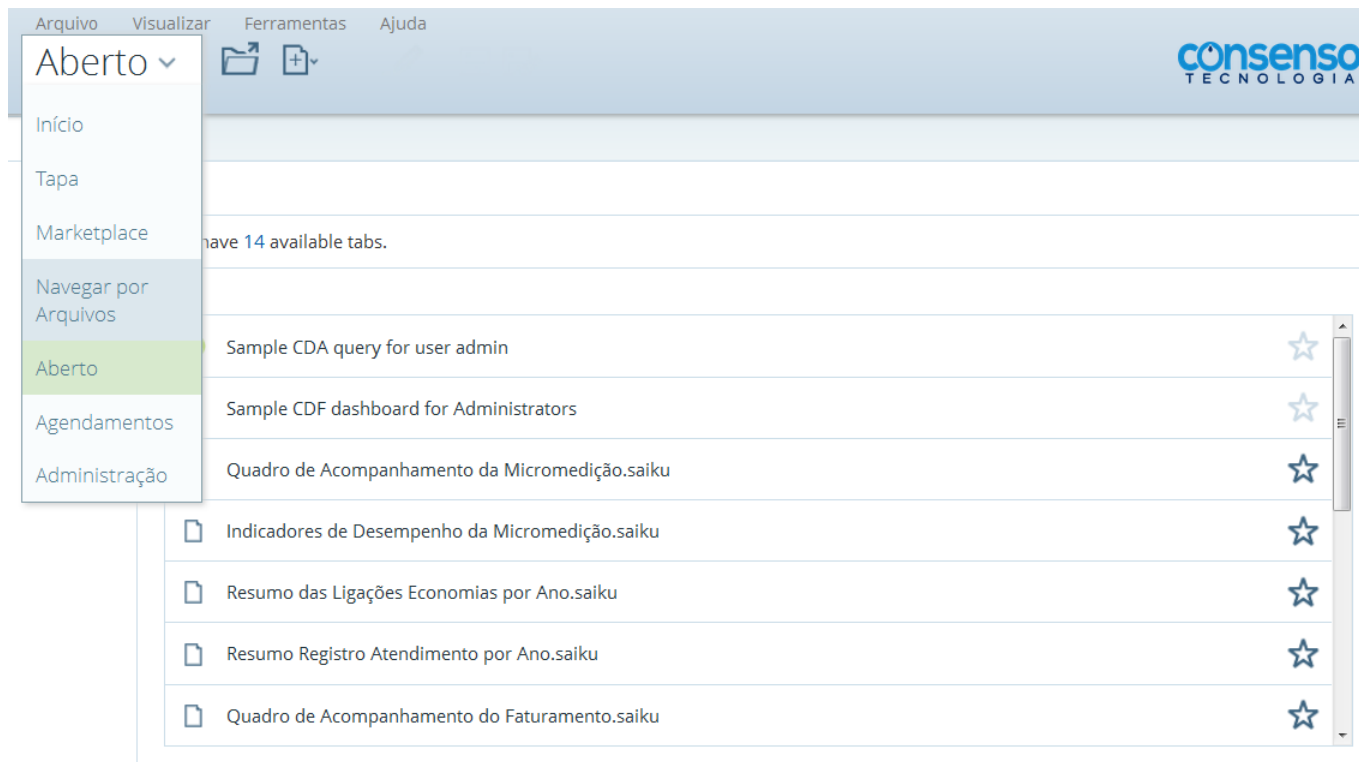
Arquivo Visualizar Ferramentas Ajuda

Aberto

consenso
TECNOLOGIA

Início
Tapa
Marketplace
Navegar por Arquivos
Aberto
Agendamentos
Administração

have 14 available tabs.

Sample CDA query for user admin
Sample CDF dashboard for Administrators
Quadro de Acompanhamento da Micromedição.saiku
Indicadores de Desempenho da Micromedição.saiku
Resumo das Ligações Economias por Ano.saiku
Resumo Registro Atendimento por Ano.saiku
Quadro de Acompanhamento do Faturamento.saiku